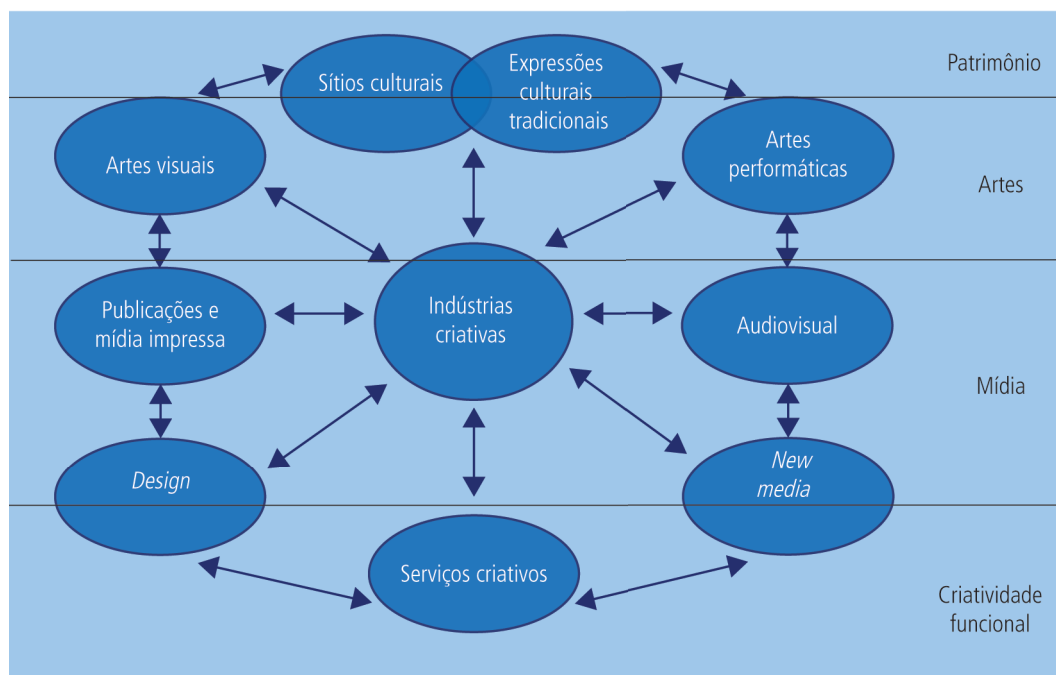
Sítios culturais

Expressões culturais tradicionais

Patrimônio

Artes visuais

Artes performáticas

Artes

Publicações e mídia impressa

Indústrias criativas

Audiovisual

Mídia

Design

New media

Serviços criativos

Criatividade funcional